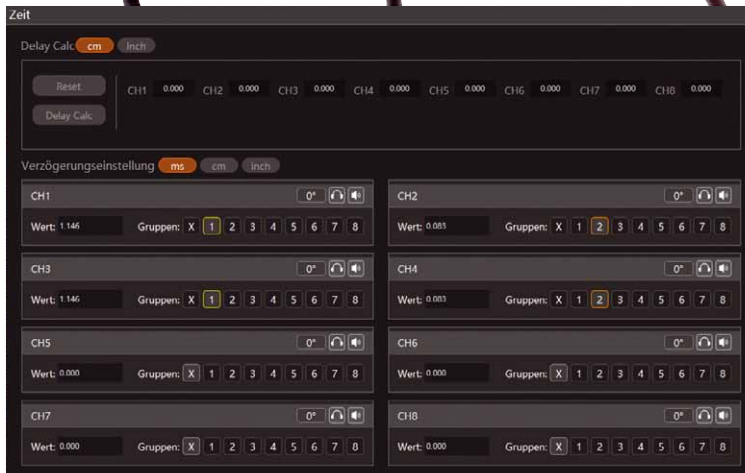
Zeit

Delay Calc cm Inch

Reset
Delay Calc

CH1 0.000 CH2 0.000 CH3 0.000 CH4 0.000 CH5 0.000 CH6 0.000 CH7 0.000 CH8 0.000

Verzögerungseinstellung ms cm inch

CH1 0°
Wert: 1.146 Gruppen: X 1 2 3 4 5 6 7 8

CH2 0°
Wert: 0.083 Gruppen: X 1 2 3 4 5 6 7 8

CH3 0°
Wert: 1.146 Gruppen: X 1 2 3 4 5 6 7 8

CH4 0°
Wert: 0.083 Gruppen: X 1 2 3 4 5 6 7 8

CH5 0°
Wert: 0.000 Gruppen: X 1 2 3 4 5 6 7 8

CH6 0°
Wert: 0.000 Gruppen: X 1 2 3 4 5 6 7 8

CH7 0°
Wert: 0.000 Gruppen: X 1 2 3 4 5 6 7 8

CH8 0°
Wert: 0.000 Gruppen: X 1 2 3 4 5 6 7 8